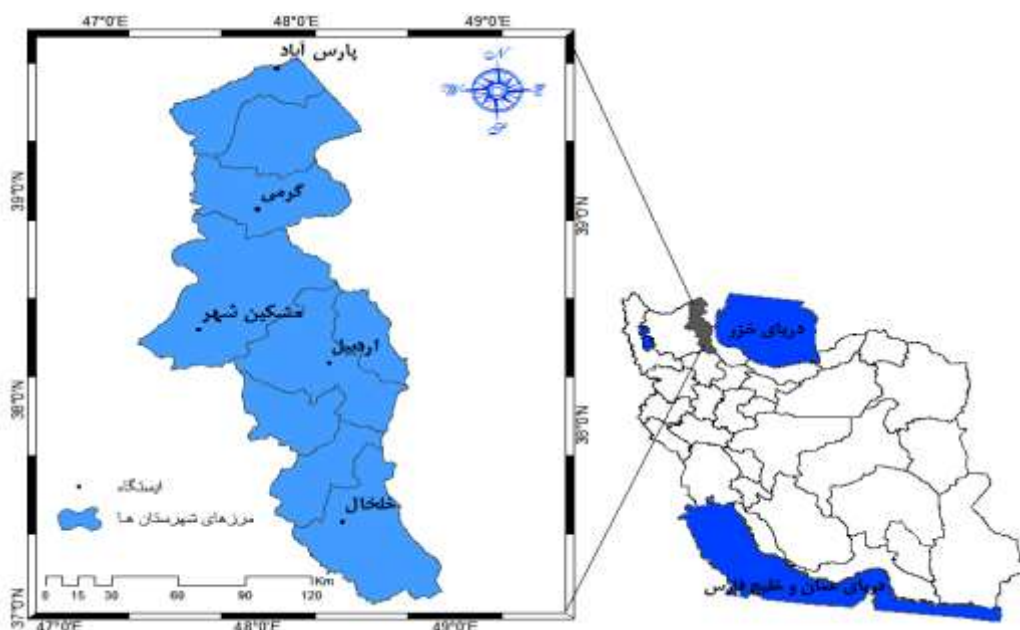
47°0'E
48°0'E
49°0'E

پارس آباد
N
W
E
S

39°0'N
39°0'N

گرمی

مشکین شهر

اردبیل

38°0'N
38°0'N

ایستگاه

مرزهای شهرستان ها

خلخال

0 15 30 60 90 120 Km

37°0'N
47°0'E
48°0'E
49°0'E

دریای خزر

دریای عمان و خلیج فارس